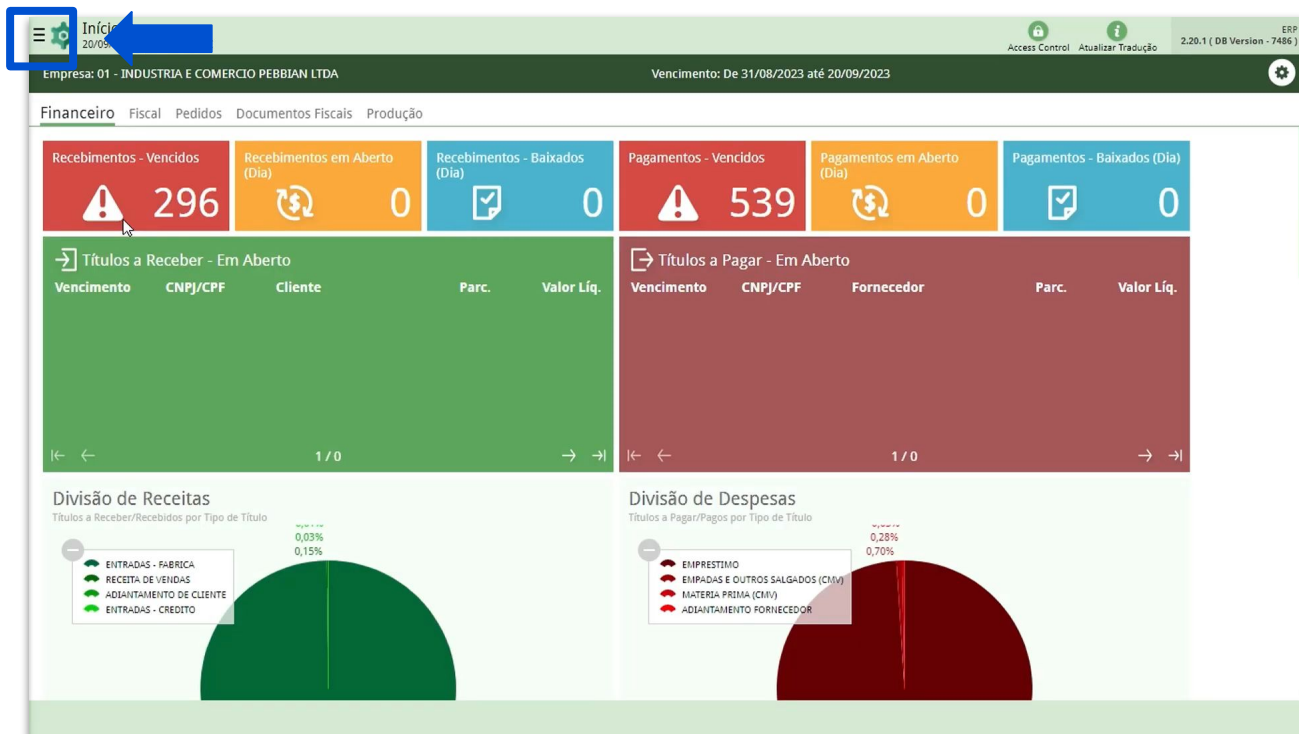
Iníci
20/09

Access Control Atualizar Tradução

ERP
2.20.1 ( DB Version - 7486 )

Empresa: 01 - INDUSTRIA E COMERCIO PEBBIAN LTDA

Vencimento: De 31/08/2023 até 20/09/2023

Financeiro Fiscal Pedidos Documentos Fiscais Produção

Recebimentos - Vencidos 296

Recebimentos em Aberto (Dia) 0

Recebimentos - Baixados (Dia) 0

Pagamentos - Vencidos 539

Pagamentos em Aberto (Dia) 0

Pagamentos - Baixados (Dia) 0

Títulos a Receber - Em Aberto

| Vencimento | CNPJ/CPF | Cliente | Parc. | Valor Líq. |
|---|---|---|---|---|

1 / 0

Títulos a Pagar - Em Aberto

| Vencimento | CNPJ/CPF | Fornecedor | Parc. | Valor Líq. |
|---|---|---|---|---|

1 / 0

Divisão de Receitas
Títulos a Receber/Recebidos por Tipo de Título

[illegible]
0,03%
0,15%

ENTRADAS - FABRICA
RECEITA DE VENDAS
ADIANTAMENTO DE CLIENTE
ENTRADAS - CREDITO

Divisão de Despesas
Títulos a Pagar/Pagos por Tipo de Título

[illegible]
0,28%
0,70%

EMPRESTIMO
EMPADAS E OUTROS SALGADOS (CMV)
MATERIA PRIMA (CMV)
ADIANTAMENTO FORNECEDOR